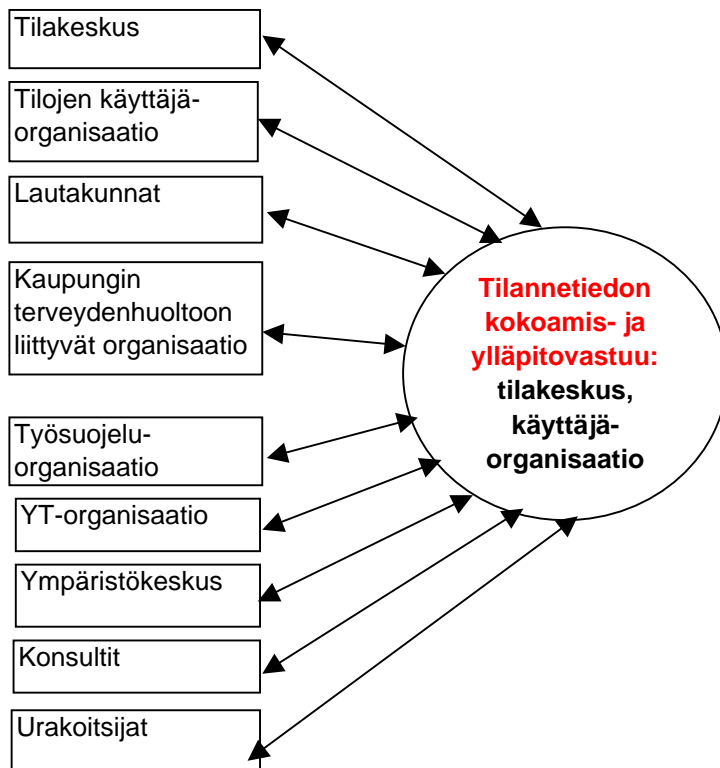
Tilakeskus

Tilojen käyttäjäorganisaatio

Lautakunnat

Kaupungin terveydenhuoltoon liittyvät organisaatio

Työsuojeluorganisaatio

YT-organisaatio

Ympäristökeskus

Konsultit

Urakoitsijat

Tilannetiedon kokoamis- ja ylläpitovastuu: tilakeskus, käyttäjäorganisaatio